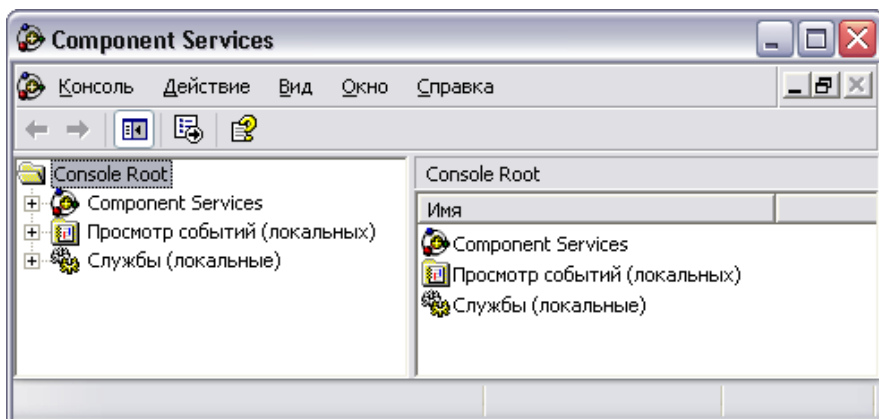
Component Services

Консоль Действие Вид Окно Справка

Console Root
Component Services
Просмотр событий (локальных)
Службы (локальные)

Console Root
Имя
Component Services
Просмотр событий (локальных)
Службы (локальные)